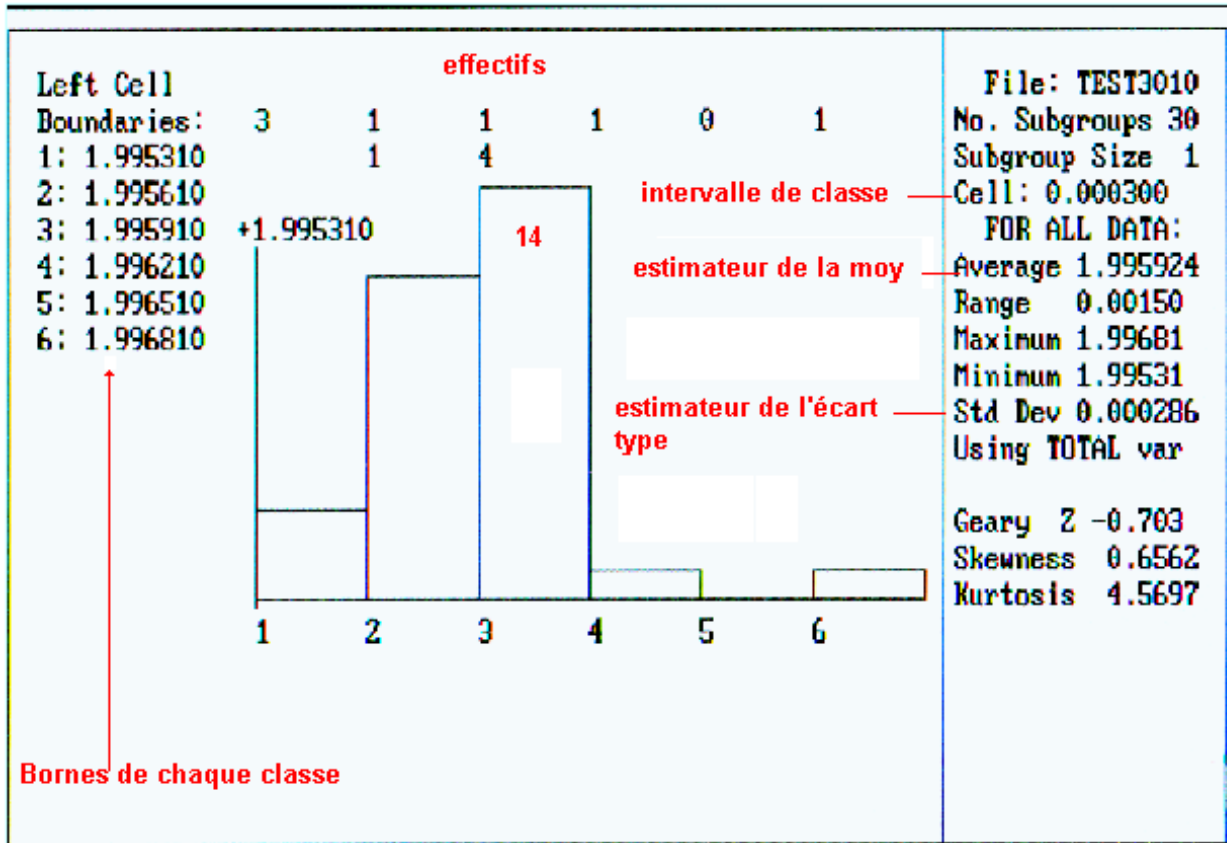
Left Cell
Boundaries:
1: 1.995310
2: 1.995610
3: 1.995910
4: 1.996210
5: 1.996510
6: 1.996810

effectifs

3 1 1 1 0 1
1 4

+1.995310

14

1 2 3 4 5 6

File: TEST3010
No. Subgroups 30
Subgroup Size 1
Cell: 0.000300
FOR ALL DATA:
Average 1.995924
Range 0.00150
Maximum 1.99681
Minimum 1.99531
Std Dev 0.000286
Using TOTAL var

Geary Z -0.703
Skewness 0.6562
Kurtosis 4.5697

intervalle de classe

estimateur de la moy

estimateur de l'écart type

Bornes de chaque classe